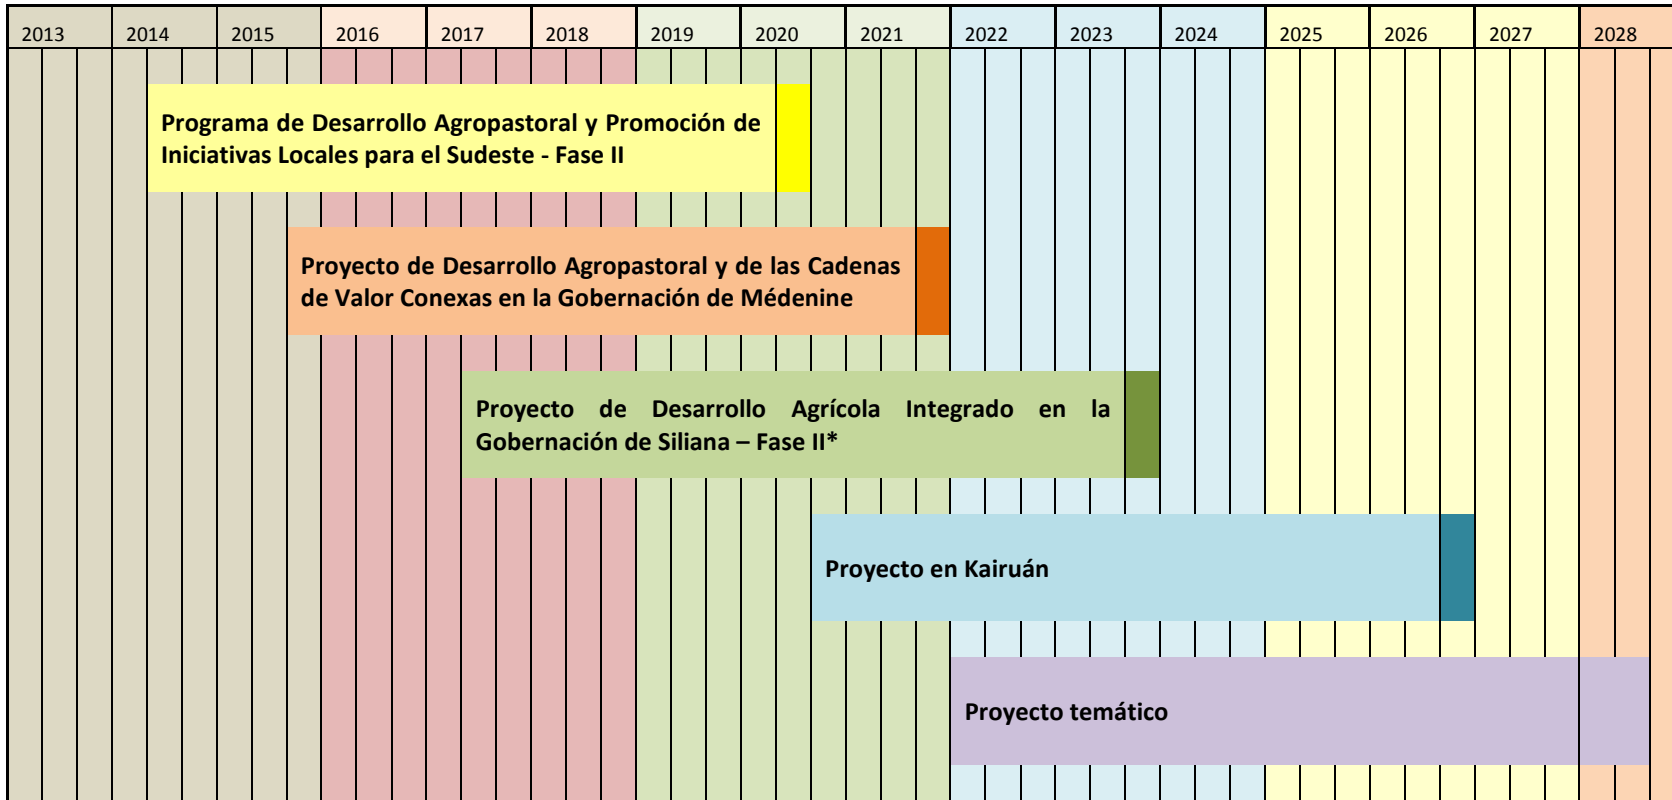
2013 2014 2015 2016 2017 2018 2019 2020 2021 2022 2023 2024 2025 2026 2027 2028

Programa de Desarrollo Agropastoral y Promoción de Iniciativas Locales para el Sudeste - Fase II

Proyecto de Desarrollo Agropastoral y de las Cadenas de Valor Conexas en la Gobernación de Médenine

Proyecto de Desarrollo Agrícola Integrado en la Gobernación de Siliana – Fase II*

Proyecto en Kairuán

Proyecto temático